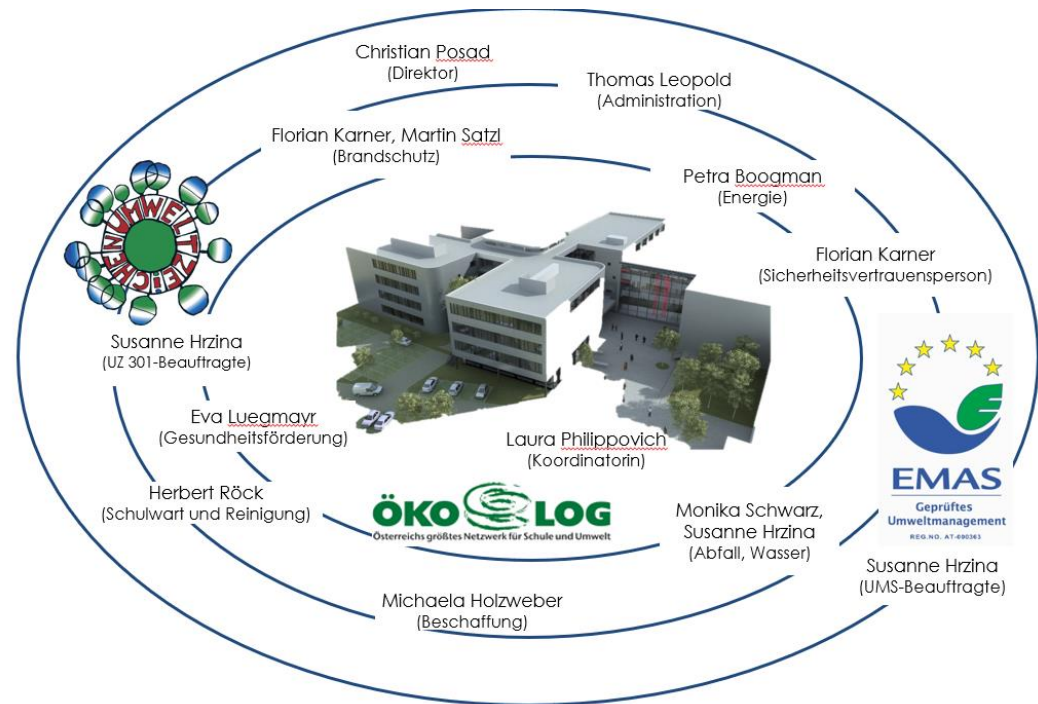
Christian Posad
(Direktor)

Thomas Leopold
(Administration)

Florian Karner, Martin Satzl
(Brandschutz)

Petra Boogman
(Energie)

Florian Karner
(Sicherheitsvertrauensperson)

UMWELTZEICHEN

Susanne Hrzina
(UZ 301-Beauftragte)

Eva Luegmayr
(Gesundheitsförderung)

Laura Philippovich
(Koordinatorin)

Herbert Röck
(Schulwart und Reinigung)

ÖKOLOG
Österreichs größtes Netzwerk für Schule und Umwelt

Monika Schwarz,
Susanne Hrzina
(Abfall, Wasser)

EMAS
Geprüftes Umweltmanagement
REG.NO. AT-000363

Susanne Hrzina
(UMS-Beauftragte)

Michaela Holzweber
(Beschaffung)